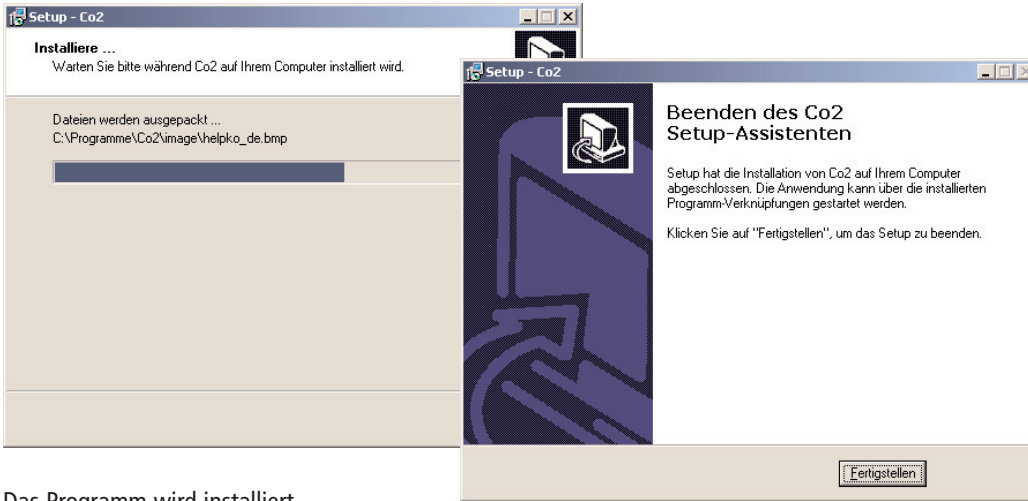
Setup - Co2

Installiere ...
Warten Sie bitte während Co2 auf Ihrem Computer installiert wird.

Dateien werden ausgepackt ...
C:\Programme\Co2\image\helpko_de.bmp

Setup - Co2

Beenden des Co2 Setup-Assistenten

Setup hat die Installation von Co2 auf Ihrem Computer abgeschlossen. Die Anwendung kann über die installierten Programm-Verknüpfungen gestartet werden.

Klicken Sie auf "Fertigstellen", um das Setup zu beenden.

Fertigstellen

Das Programm wird installiert